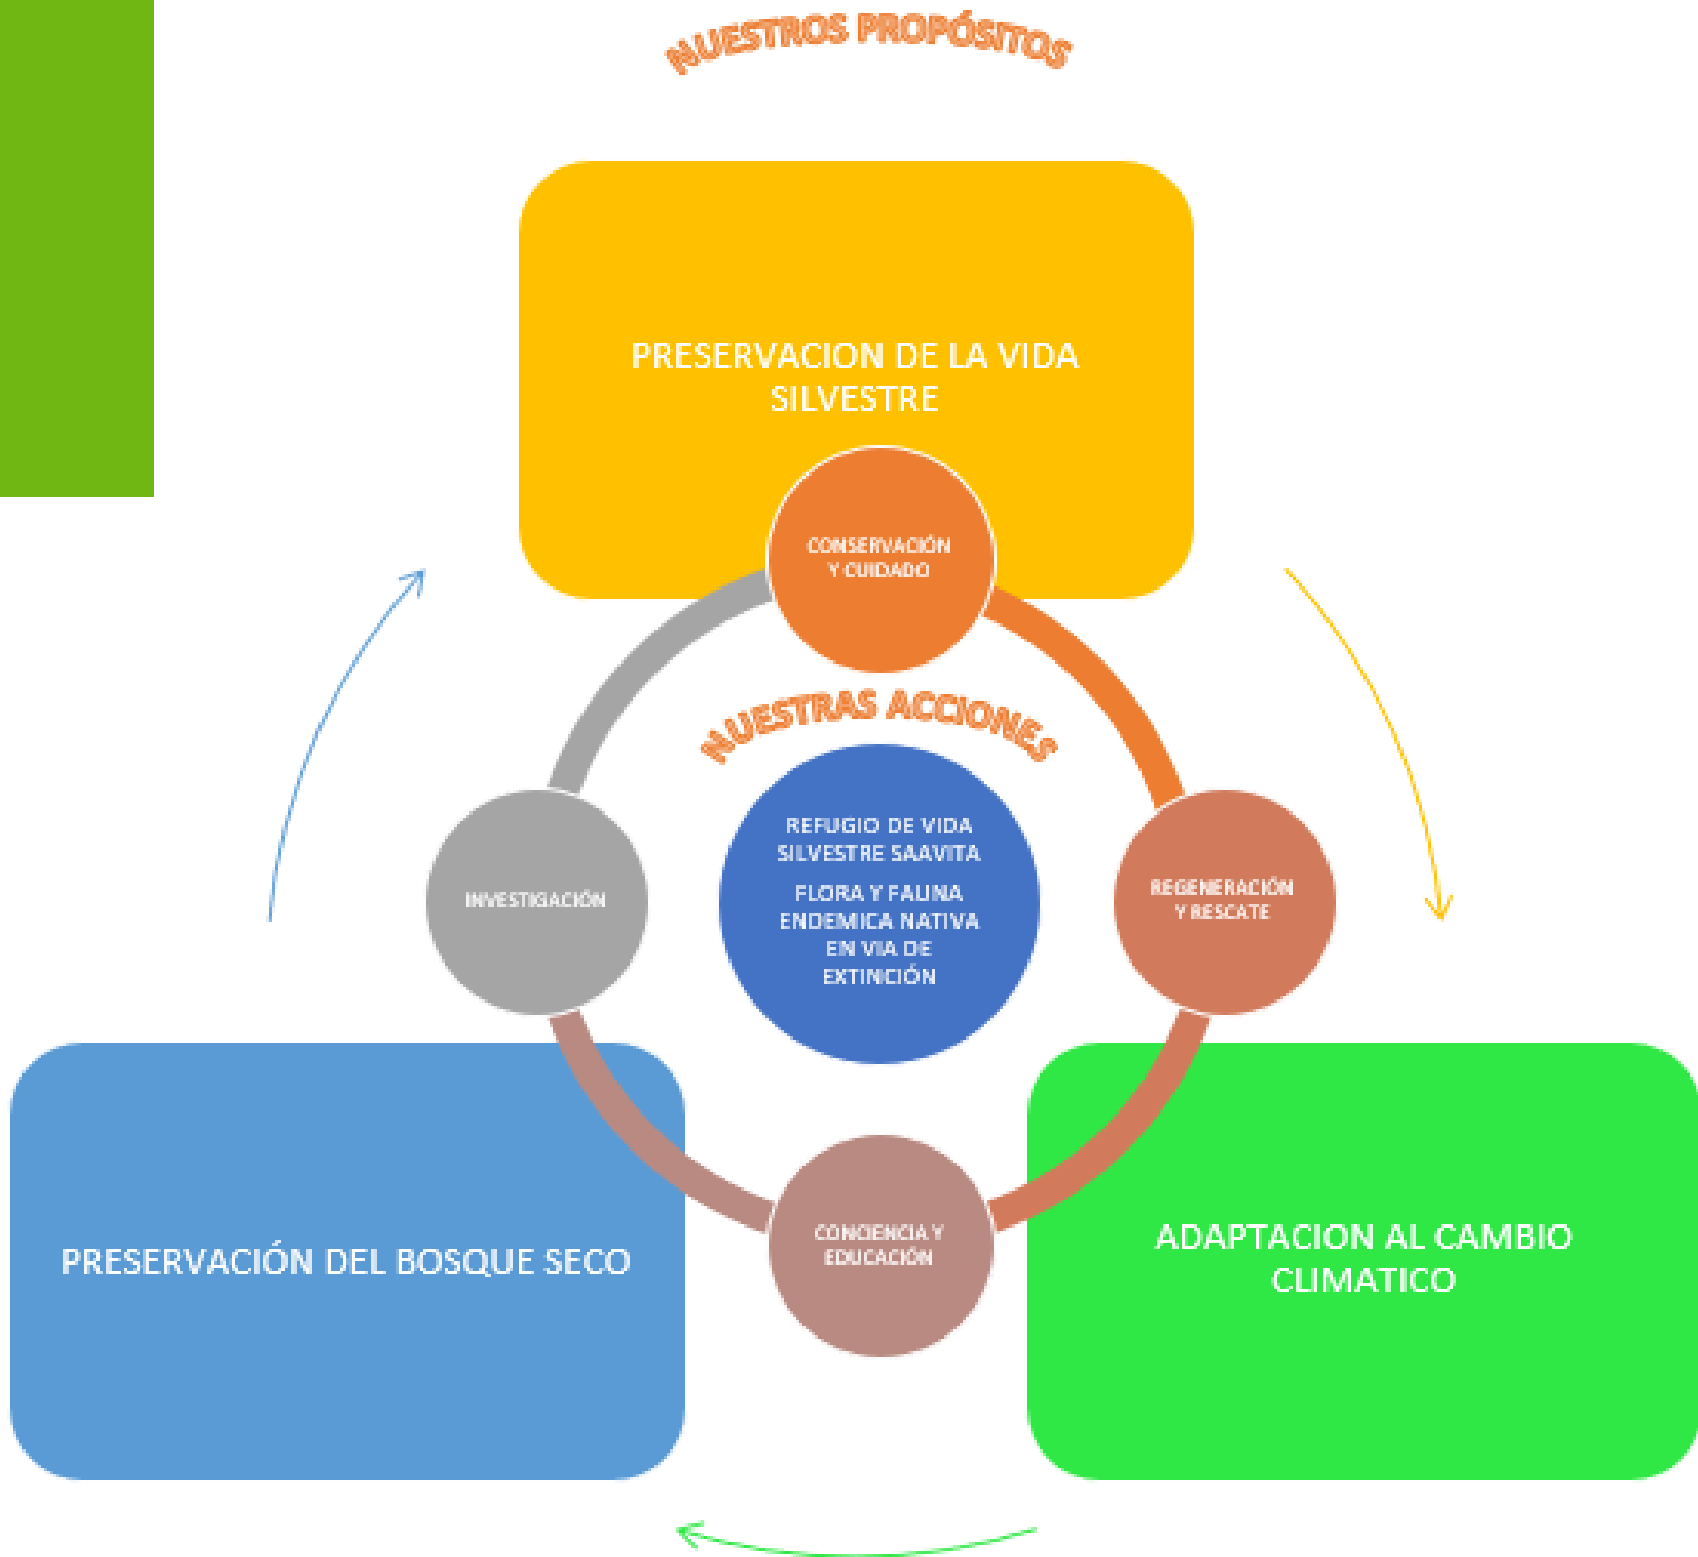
NUESTROS PROPÓSITOS

PRESERVACION DE LA VIDA SILVESTRE

CONSERVACIÓN Y CUIDADO

NUESTRAS ACCIONES

INVESTIGACIÓN

REFUGIO DE VIDA SILVESTRE SAAVITA

FLORA Y FAUNA ENDEMICA NATIVA EN VIA DE EXTINCIÓN

REGENERACIÓN Y RESCATE

CONCIENCIA Y EDUCACIÓN

PRESERVACIÓN DEL BOSQUE SECO

ADAPTACION AL CAMBIO CLIMATICO